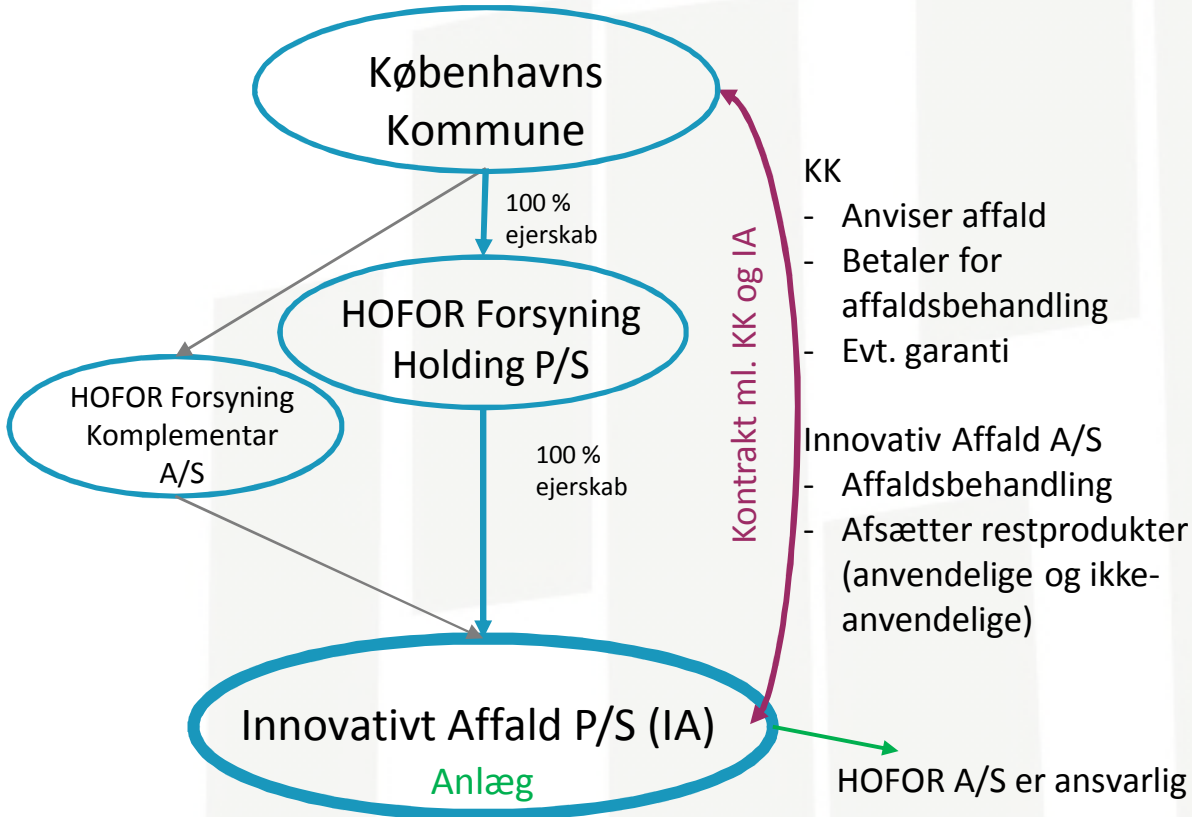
Københavns Kommune

100 % ejerskab

HOFOR Forsyning Holding P/S

HOFOR Forsyning Komplementar A/S

100 % ejerskab

Kontrakt ml. KK og IA

KK
- Anviser affald
- Betaler for affaldsbehandling
- Evt. garanti

Innovativ Affald A/S
- Affaldsbehandling
- Afsætter restprodukter (anvendelige og ikke-anvendelige)

Innovativt Affald P/S (IA)
Anlæg

HOFOR A/S er ansvarlig